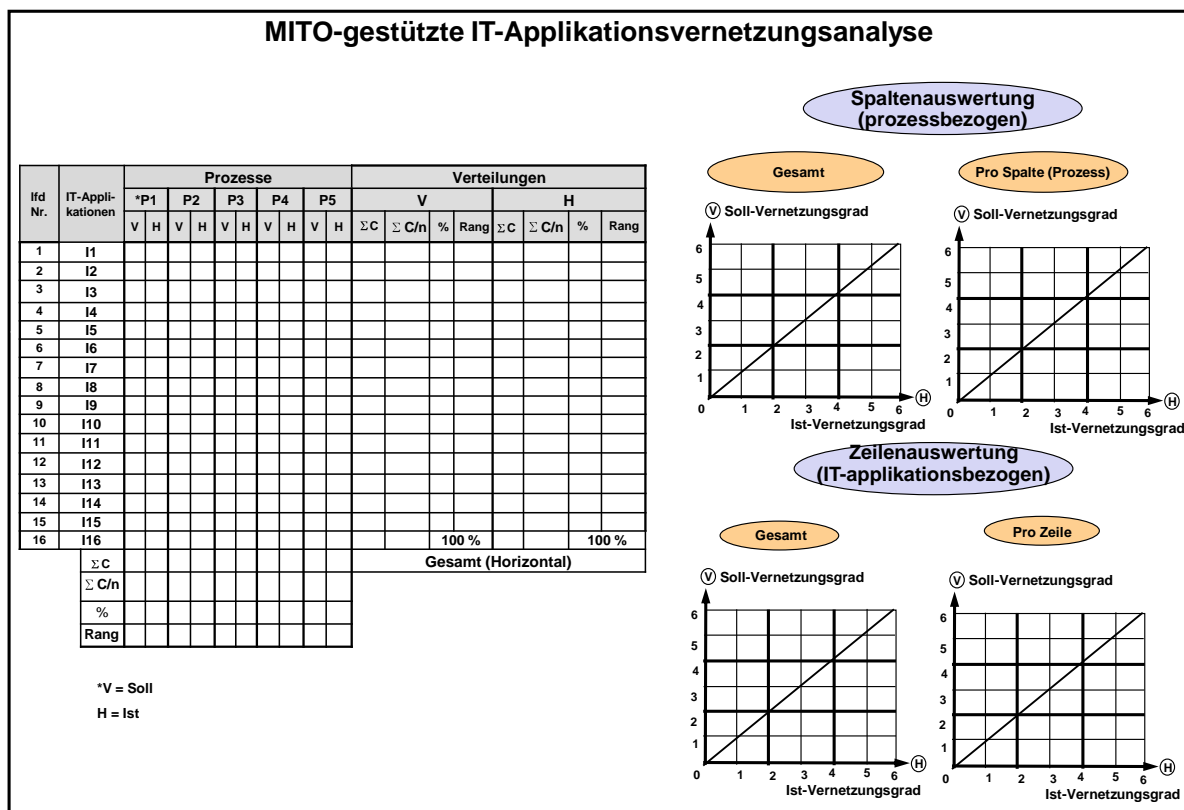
MITO-gestützte IT-Applikationsvernetzungsanalyse

Spaltenauswertung (prozessbezogen)

| lfd Nr. | IT-Applikationen | *P1 V | P1 H | P2 V | P2 H | P3 V | P3 H | P4 V | P4 H | P5 V | P5 H | V $\Sigma$C | V $\Sigma$ C/n | V % | V Rang | H $\Sigma$C | H $\Sigma$ C/n | H % | H Rang |
|---|---|---|---|---|---|---|---|---|---|---|---|---|---|---|---|---|---|---|---|
| 1 | I1 | | | | | | | | | | | | | | | | | | |
| 2 | I2 | | | | | | | | | | | | | | | | | | |
| 3 | I3 | | | | | | | | | | | | | | | | | | |
| 4 | I4 | | | | | | | | | | | | | | | | | | |
| 5 | I5 | | | | | | | | | | | | | | | | | | |
| 6 | I6 | | | | | | | | | | | | | | | | | | |
| 7 | I7 | | | | | | | | | | | | | | | | | | |
| 8 | I8 | | | | | | | | | | | | | | | | | | |
| 9 | I9 | | | | | | | | | | | | | | | | | | |
| 10 | I10 | | | | | | | | | | | | | | | | | | |
| 11 | I11 | | | | | | | | | | | | | | | | | | |
| 12 | I12 | | | | | | | | | | | | | | | | | | |
| 13 | I13 | | | | | | | | | | | | | | | | | | |
| 14 | I14 | | | | | | | | | | | | | | | | | | |
| 15 | I15 | | | | | | | | | | | | | | | | | | |
| 16 | I16 | | | | | | | | | | | | | 100 % | | | | 100 % | |
| | $\Sigma$C | | | | | | | | | | | Gesamt (Horizontal) | | | | | | | |
| | $\Sigma$ C/n | | | | | | | | | | | | | | | | | | |
| | % | | | | | | | | | | | | | | | | | | |
| | Rang | | | | | | | | | | | | | | | | | | |

Prozesse
Verteilungen

*V = Soll
H = Ist

Gesamt
V Soll-Vernetzungsgrad
6 5 4 3 2 1
0 1 2 3 4 5 6 H
Ist-Vernetzungsgrad

Pro Spalte (Prozess)
V Soll-Vernetzungsgrad
6 5 4 3 2 1
0 1 2 3 4 5 6 H
Ist-Vernetzungsgrad

Zeilenauswertung (IT-applikationsbezogen)

Gesamt
V Soll-Vernetzungsgrad
6 5 4 3 2 1
0 1 2 3 4 5 6 H
Ist-Vernetzungsgrad

Pro Zeile
V Soll-Vernetzungsgrad
6 5 4 3 2 1
0 1 2 3 4 5 6 H
Ist-Vernetzungsgrad